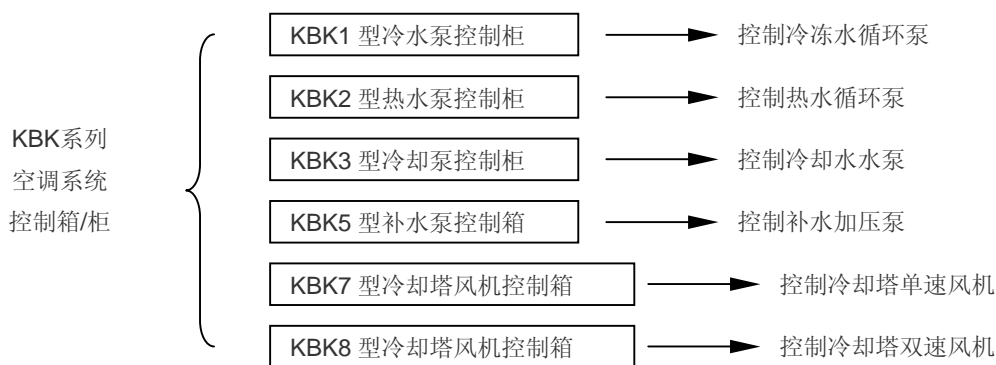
KBK系列
空调系统
控制箱/柜

KBK1 型冷水泵控制柜 → 控制冷冻水循环泵

KBK2 型热水泵控制柜 → 控制热水循环泵

KBK3 型冷却泵控制柜 → 控制冷却水水泵

KBK5 型补水泵控制箱 → 控制补水加压泵

KBK7 型冷却塔风机控制箱 → 控制冷却塔单速风机

KBK8 型冷却塔风机控制箱 → 控制冷却塔双速风机